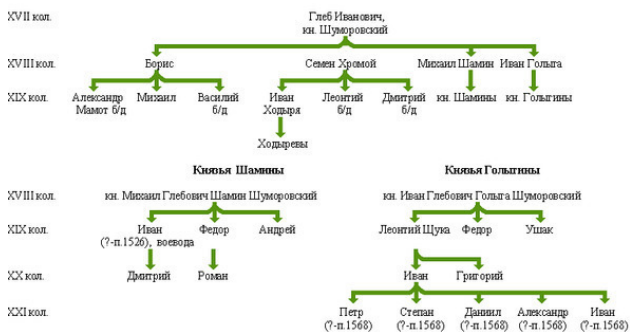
XVII кол.
Глеб Иванович, кн. Шуморовский

XVIII кол.
Борис
Семен Хромой
Михаил Шамин
Иван Голыга

XIX кол.
Александр Мамот б/д
Михаил
Василий б/д
Иван Ходыря
Леонтий б/д
Дмитрий б/д
кн. Шамины
кн. Голыгины

Ходыревы

Князья Шамины

XVIII кол.
кн. Михаил Глебович Шамин Шуморовский

XIX кол.
Иван (?-п.1526), воевода
Федор
Андрей

XX кол.
Дмитрий
Роман

Князья Голыгины

кн. Иван Глебович Голыга Шуморовский

Леонтий Щука
Федор
Ушак

Иван
Григорий

XXI кол.
Петр (?-п.1568)
Степан (?-п.1568)
Даниил (?-п.1568)
Александр (?-п.1568)
Иван (?-п.1568)